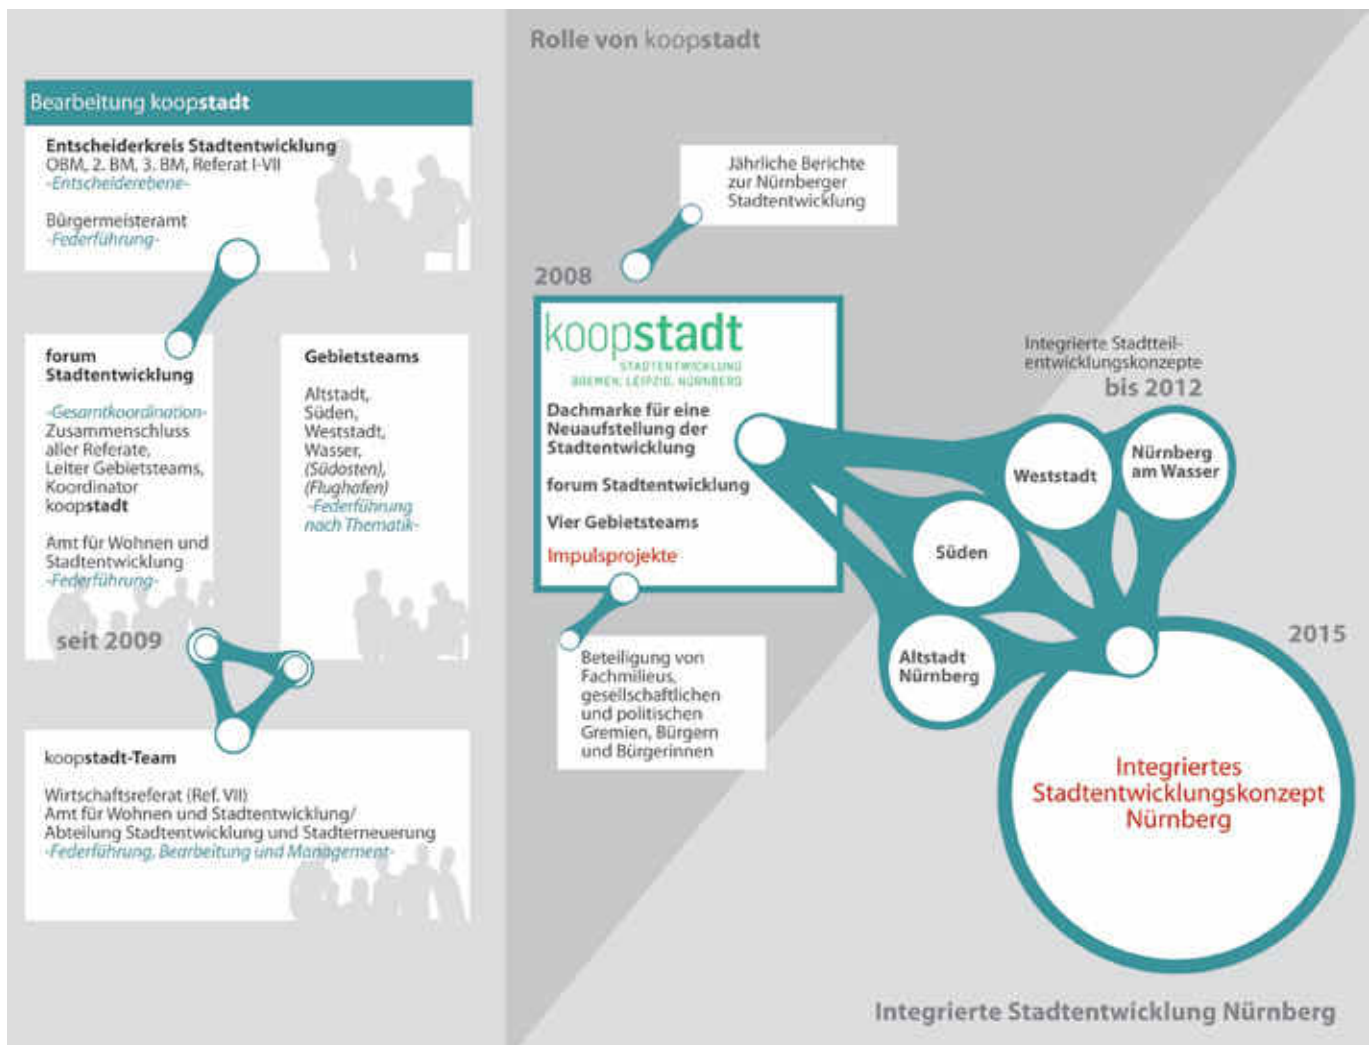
Rolle von koopstadt

Bearbeitung koopstadt

Entscheiderkreis Stadtentwicklung
OBM, 2. BM, 3. BM, Referat I-VII
-Entscheiderebene-

Bürgermeisteramt
-Federführung-

forum Stadtentwicklung

-Gesamtkoordination-
Zusammenschluss aller Referate, Leiter Gebietsteams, Koordinator koopstadt

Amt für Wohnen und Stadtentwicklung
-Federführung-

Gebietsteams

Altstadt, Süden, Weststadt, Wasser, (Südosten), (Flughafen)
-Federführung nach Thematik-

seit 2009

koopstadt-Team

Wirtschaftsreferat (Ref. VII)
Amt für Wohnen und Stadtentwicklung/
Abteilung Stadtentwicklung und Stadterneuerung
-Federführung, Bearbeitung und Management-

Jährliche Berichte zur Nürnberger Stadtentwicklung

2008

koopstadt
STADTENTWICKLUNG
BREMEN, LEIPZIG, NÜRNBERG

Dachmarke für eine Neuaufstellung der Stadtentwicklung

forum Stadtentwicklung

Vier Gebietsteams

Impulsprojekte

Beteiligung von Fachmilieus, gesellschaftlichen und politischen Gremien, Bürgern und Bürgerinnen

Integrierte Stadtteilentwicklungskonzepte
bis 2012

Weststadt

Nürnberg am Wasser

Süden

Altstadt Nürnberg

2015

Integriertes Stadtentwicklungskonzept Nürnberg

Integrierte Stadtentwicklung Nürnberg